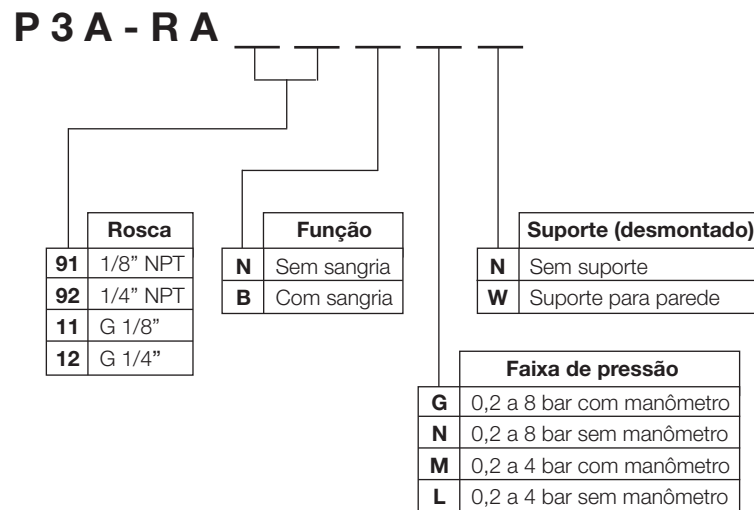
P 3 A - R A _ _ _ _ _

|  | Rosca |
|---|---|
| 91 | 1/8" NPT |
| 92 | 1/4" NPT |
| 11 | G 1/8" |
| 12 | G 1/4" |

|  | Função |
|---|---|
| N | Sem sangria |
| B | Com sangria |

|  | Suporte (desmontado) |
|---|---|
| N | Sem suporte |
| W | Suporte para parede |

|  | Faixa de pressão |
|---|---|
| G | 0,2 a 8 bar com manômetro |
| N | 0,2 a 8 bar sem manômetro |
| M | 0,2 a 4 bar com manômetro |
| L | 0,2 a 4 bar sem manômetro |